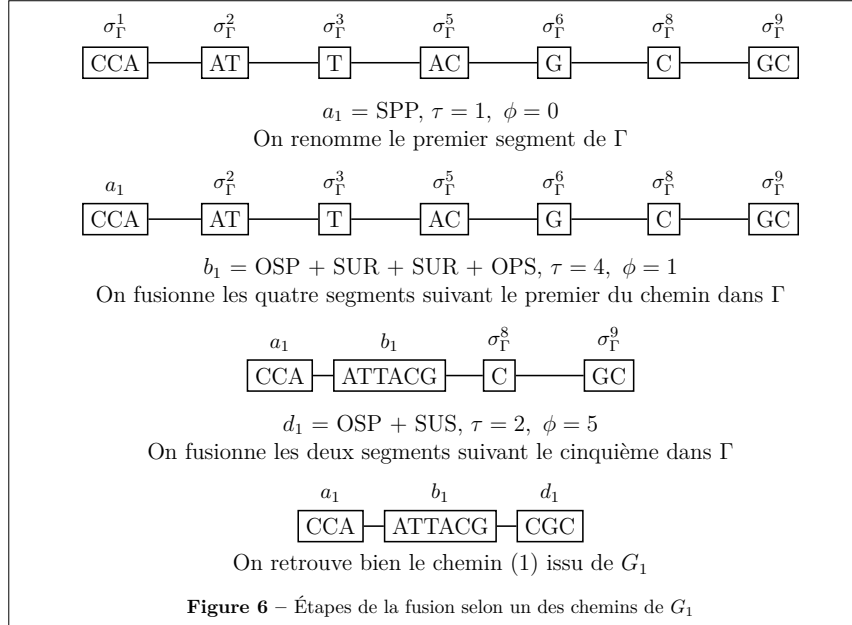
$\sigma_\Gamma^1$ $\sigma_\Gamma^2$ $\sigma_\Gamma^3$ $\sigma_\Gamma^5$ $\sigma_\Gamma^6$ $\sigma_\Gamma^8$ $\sigma_\Gamma^9$

CCA AT T AC G C GC

$a_1$ = SPP, $\tau = 1$, $\phi = 0$
On renomme le premier segment de $\Gamma$

$a_1$ $\sigma_\Gamma^2$ $\sigma_\Gamma^3$ $\sigma_\Gamma^5$ $\sigma_\Gamma^6$ $\sigma_\Gamma^8$ $\sigma_\Gamma^9$

CCA AT T AC G C GC

$b_1$ = OSP + SUR + SUR + OPS, $\tau = 4$, $\phi = 1$
On fusionne les quatre segments suivant le premier du chemin dans $\Gamma$

$a_1$ $b_1$ $\sigma_\Gamma^8$ $\sigma_\Gamma^9$

CCA ATTACG C GC

$d_1$ = OSP + SUS, $\tau = 2$, $\phi = 5$
On fusionne les deux segments suivant le cinquième dans $\Gamma$

$a_1$ $b_1$ $d_1$

CCA ATTACG CGC

On retrouve bien le chemin (1) issu de $G_1$

**Figure 6** – Étapes de la fusion selon un des chemins de $G_1$